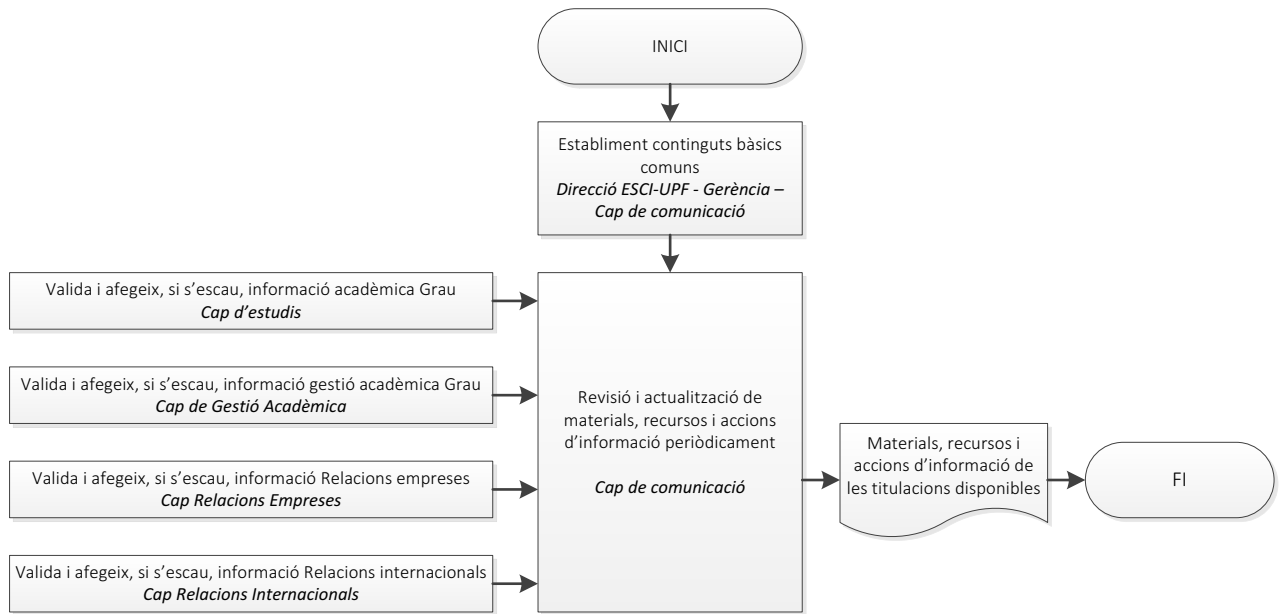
INICI

Establiment continguts bàsics comuns
*Direcció ESCI-UPF - Gerència – Cap de comunicació*

Valida i afegeix, si s'escau, informació acadèmica Grau
*Cap d'estudis*

Valida i afegeix, si s'escau, informació gestió acadèmica Grau
*Cap de Gestió Acadèmica*

Valida i afegeix, si s'escau, informació Relacions empreses
*Cap Relacions Empreses*

Valida i afegeix, si s'escau, informació Relacions internacionals
*Cap Relacions Internacionals*

Revisió i actualització de materials, recursos i accions d'informació periòdicament

*Cap de comunicació*

Materials, recursos i accions d'informació de les titulacions disponibles

FI